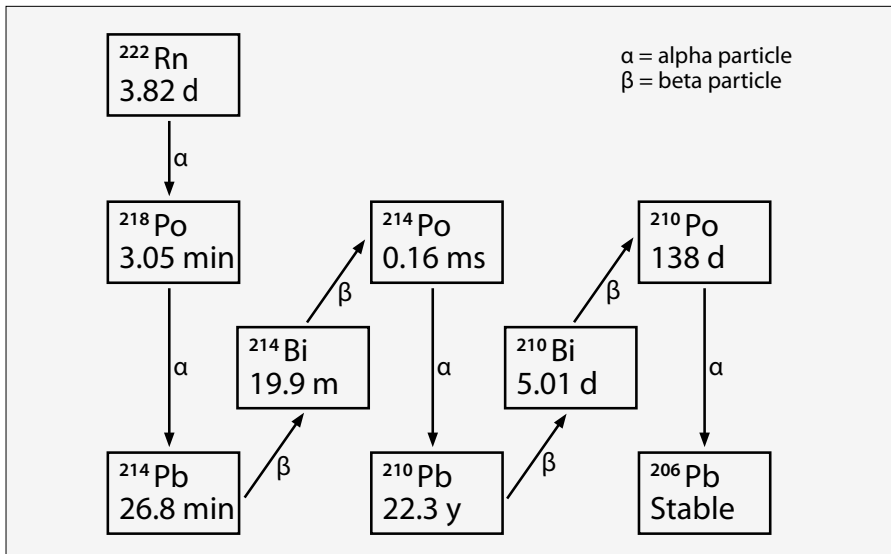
$^{222}$Rn
3.82 d

α = alpha particle
β = beta particle

α

$^{218}$Po
3.05 min

β

$^{214}$Po
0.16 ms

β

$^{210}$Po
138 d

α

$^{214}$Bi
19.9 m

α

$^{210}$Bi
5.01 d

α

$^{214}$Pb
26.8 min

β

$^{210}$Pb
22.3 y

β

$^{206}$Pb
Stable